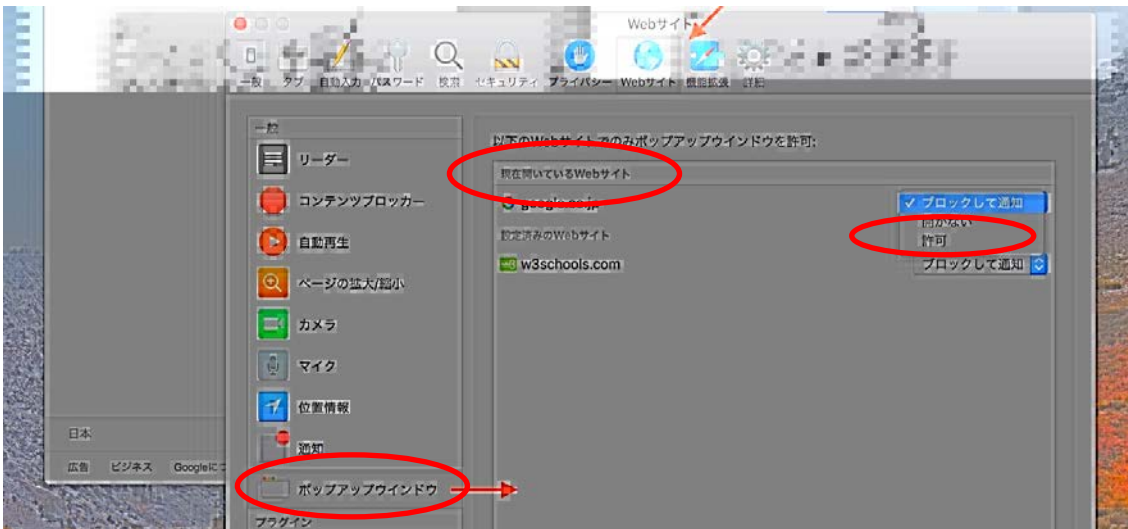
Webサイト

一般 タブ 自動入力 パスワード 検索 セキュリティ プライバシー Webサイト 機能拡張 詳細

一般

リーダー

コンテンツブロッカー

自動再生

ページの拡大/縮小

カメラ

マイク

位置情報

通知

ポップアップウインドウ

プラグイン

以下のWebサイトでのみポップアップウインドウを許可:

現在開いているWebサイト

google.co.jp

✓ ブロックして通知

開かない

許可

設定済みのWebサイト

w3schools.com

ブロックして通知

日本

広告 ビジネス Googleに